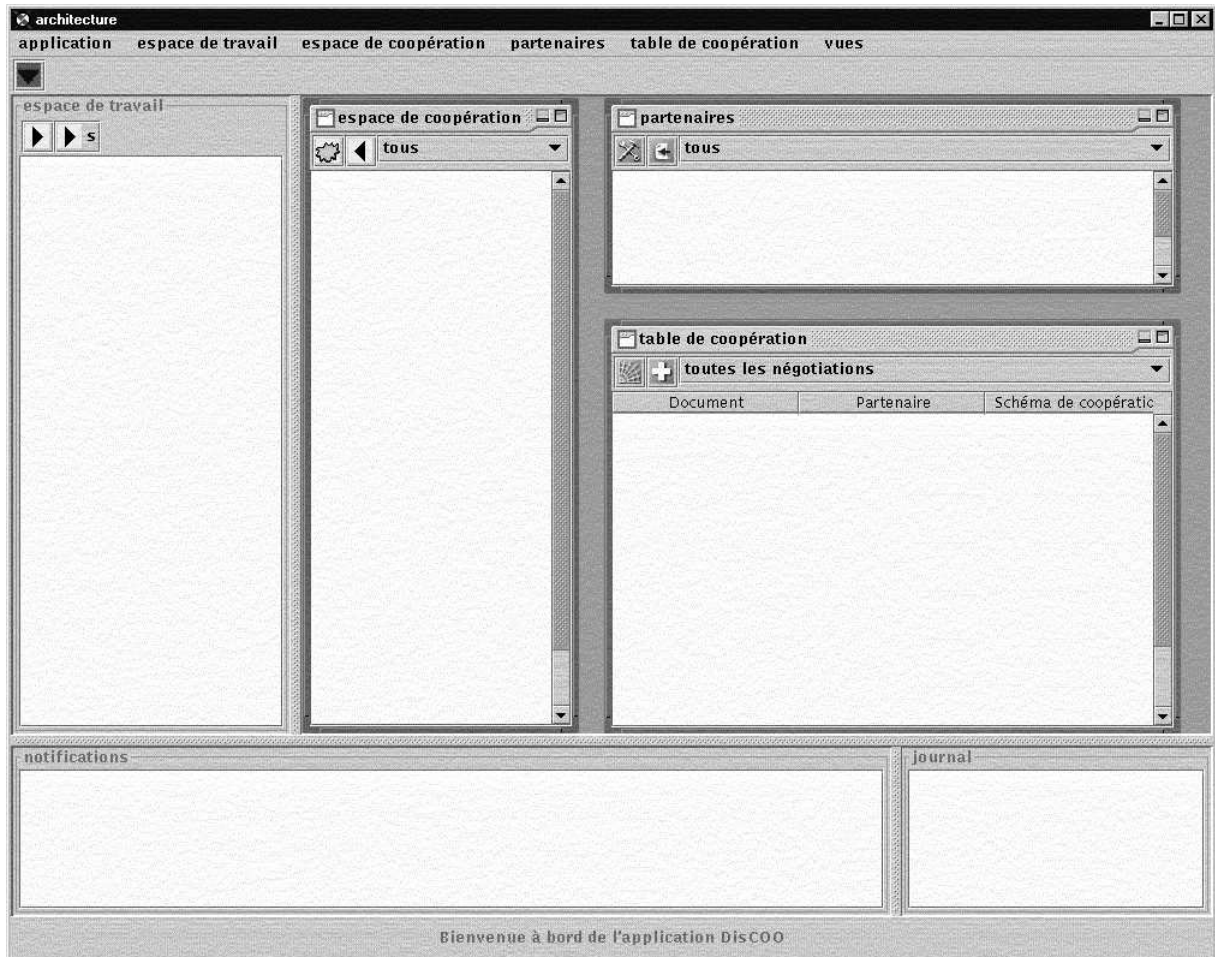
architecture

application espace de travail espace de coopération partenaires table de coopération vues

espace de travail

s

espace de coopération

tous

partenaires

tous

table de coopération

toutes les négotiations

| Document | Partenaire | Schéma de coopératic |
|---|---|---|

notifications

journal

Bienvenue à bord de l'application DisCOO